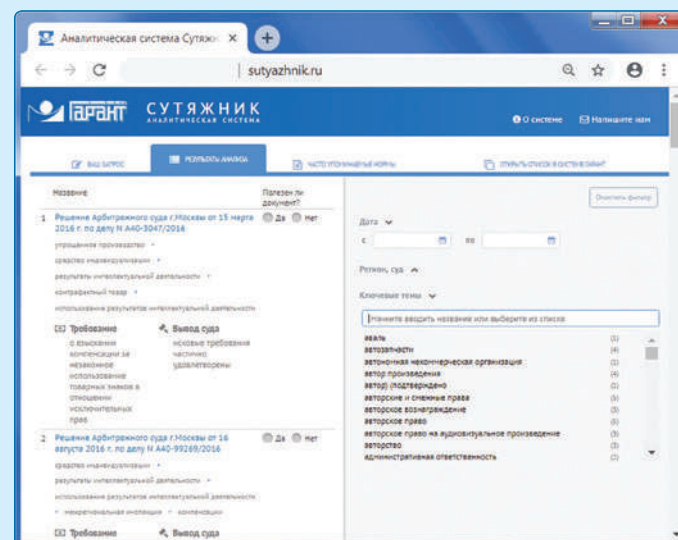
Аналитическая система Сутяж ×

sutyazhnik.ru

ГАРАНТ СУТЯЖНИК АНАЛИТИЧЕСКАЯ СИСТЕМА

О системе Напишите нам

ВАШ ЗАПРОС | РЕЗУЛЬТАТЫ АНАЛИЗА | ЧАСТО УПОМИНАЕМЫЕ НОРМЫ | ОТКРЫТЬ СПИСОК В СИСТЕМЕ ГАРАНТ

Название | Полезен ли документ?

1 Решение Арбитражного суда г.Москвы от 15 марта 2016 г. по делу N А40-3047/2016 Да Нет

упрощенное производство • средства индивидуализации • результаты интеллектуальной деятельности • контрафактный товар • использование результатов интеллектуальной деятельности

Требование: о взыскании компенсации за незаконное использование товарных знаков в отношении исключительных прав

Вывод суда: исковые требования частично удовлетворены

2 Решение Арбитражного суда г.Москвы от 16 августа 2016 г. по делу N А40-99289/2016 Да Нет

средства индивидуализации • результаты интеллектуальной деятельности • использование результатов интеллектуальной деятельности • неимущественные интересы • компенсация

Требование | Вывод суда

Очистить фильтр

Дата
с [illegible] по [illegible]

Регион, суд

Ключевые темы

Начните вводить название или выберите из списка

аваль (1)
автозапчасти (4)
автономная некоммерческая организация (1)
автор произведения (4)
автор) (подтверждено (1)
авторские и смежные права (5)
авторское вознаграждение (1)
авторское право (5)
авторское право на аудиовизуальное произведение (1)
авторство (5)
административная ответственность (1)